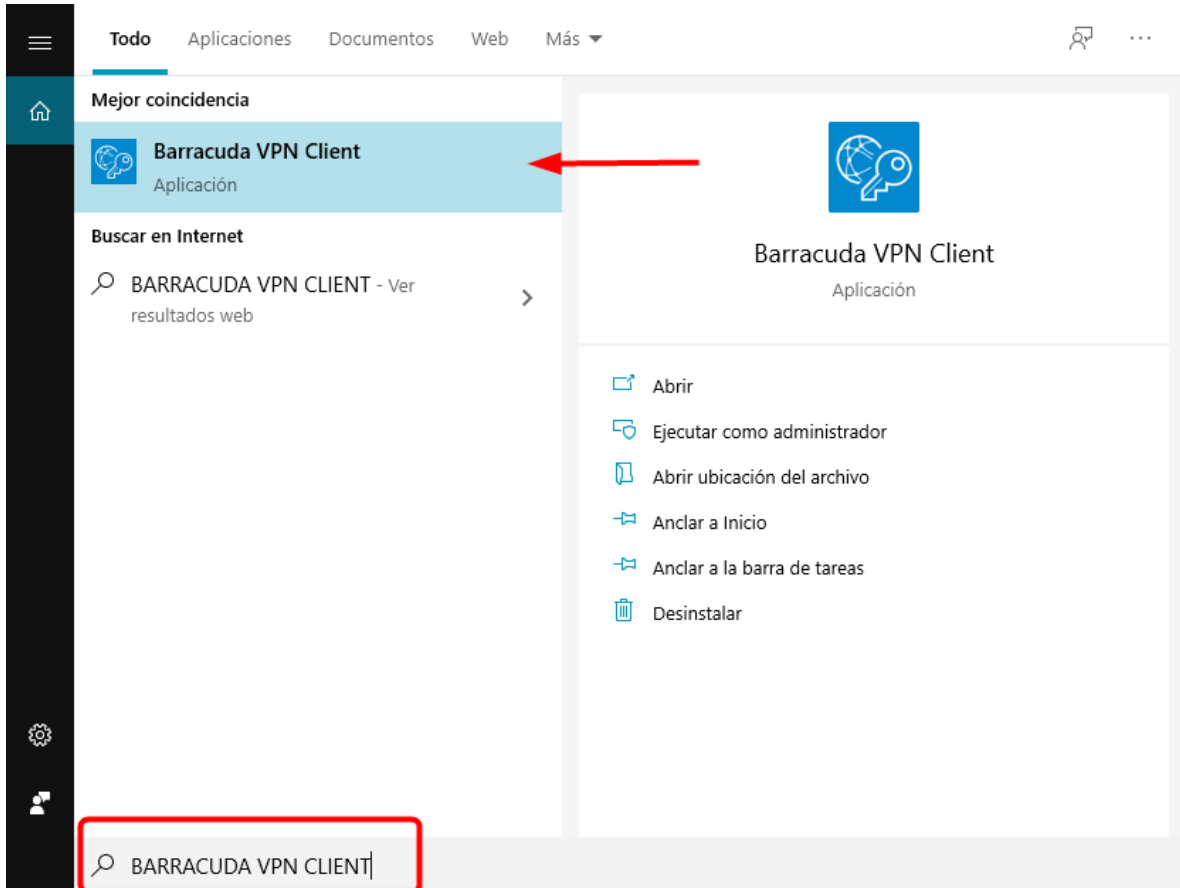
Todo Aplicaciones Documentos Web Más

Mejor coincidencia

Barracuda VPN Client
Aplicación

Buscar en Internet

BARRACUDA VPN CLIENT - Ver resultados web

Barracuda VPN Client
Aplicación

Abrir
Ejecutar como administrador
Abrir ubicación del archivo
Anclar a Inicio
Anclar a la barra de tareas
Desinstalar

BARRACUDA VPN CLIENT